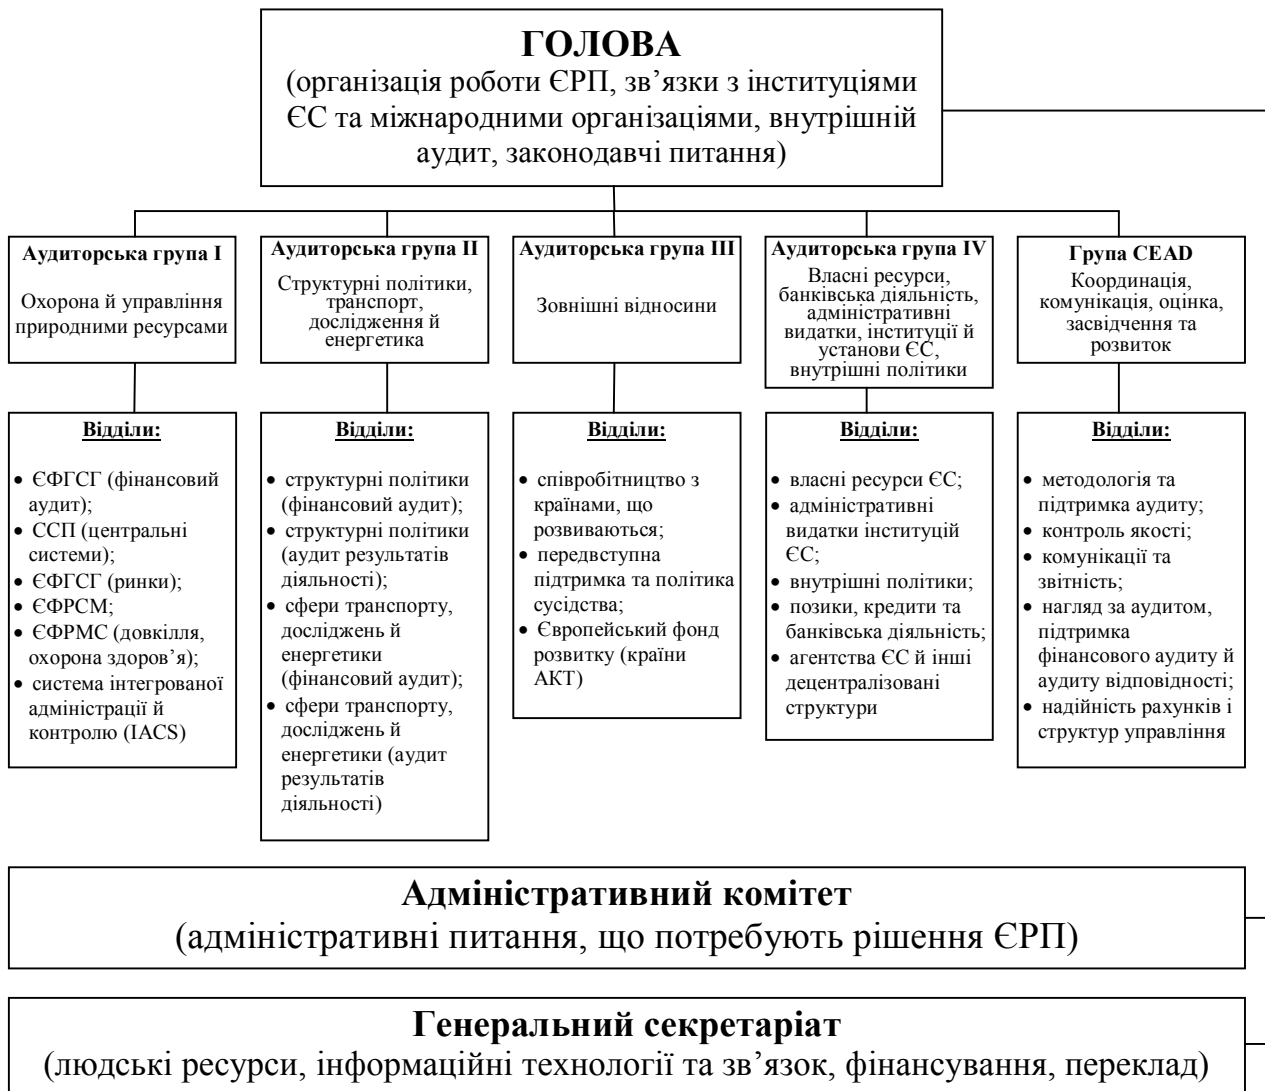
ГОЛОВА
(організація роботи ЄРП, зв’язки з інституціями ЄС та міжнародними організаціями, внутрішній аудит, законодавчі питання)

Аудиторська група I
Охорона й управління природними ресурсами

Відділи:
• ЄФГСГ (фінансовий аудит);
• ССП (центральні системи);
• ЄФГСГ (ринки);
• ЄФРСМ;
• ЄФРМС (довкілля, охорона здоров’я);
• система інтегрованої адміністрації й контролю (IACS)

Аудиторська група II
Структурні політики, транспорт, дослідження й енергетика

Відділи:
• структурні політики (фінансовий аудит);
• структурні політики (аудит результатів діяльності);
• сфери транспорту, досліджень й енергетики (фінансовий аудит);
• сфери транспорту, досліджень й енергетики (аудит результатів діяльності)

Аудиторська група III
Зовнішні відносини

Відділи:
• співробітництво з країнами, що розвиваються;
• передвступна підтримка та політика сусідства;
• Європейський фонд розвитку (країни АКТ)

Аудиторська група IV
Власні ресурси, банківська діяльність, адміністративні видатки, інституції й установи ЄС, внутрішні політики

Відділи:
• власні ресурси ЄС;
• адміністративні видатки інституцій ЄС;
• внутрішні політики;
• позики, кредити та банківська діяльність;
• агентства ЄС й інші децентралізовані структури

Група CEAD
Координація, комунікація, оцінка, засвідчення та розвиток

Відділи:
• методологія та підтримка аудиту;
• контроль якості;
• комунікації та звітність;
• нагляд за аудитом, підтримка фінансового аудиту й аудиту відповідності;
• надійність рахунків і структур управління

Адміністративний комітет
(адміністративні питання, що потребують рішення ЄРП)

Генеральний секретаріат
(людські ресурси, інформаційні технології та зв’язок, фінансування, переклад)